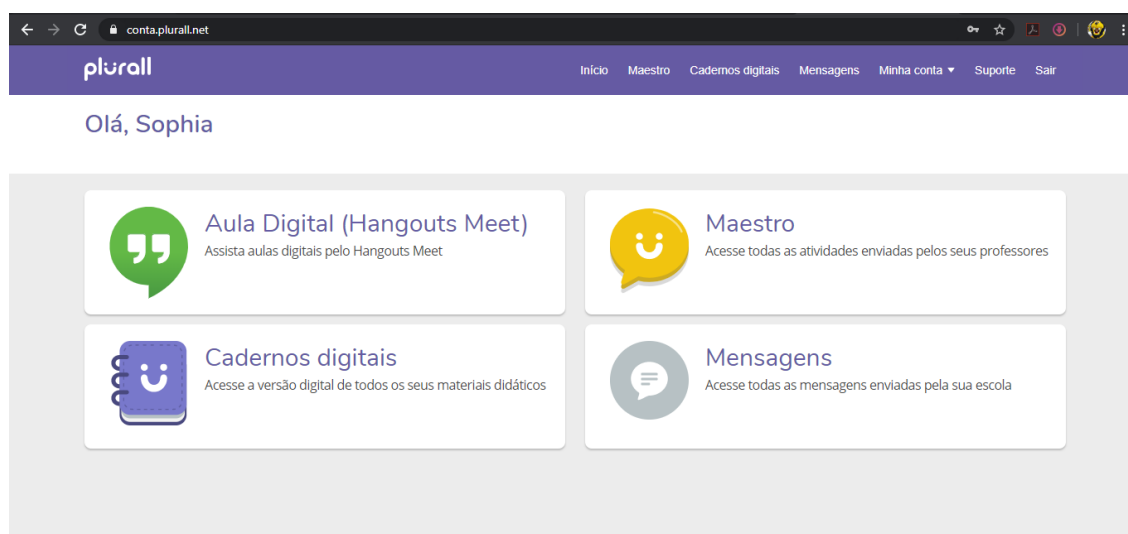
conta.plurall.net

plurall

Início Maestro Cadernos digitais Mensagens Minha conta Suporte Sair

Olá, Sophia

Aula Digital (Hangouts Meet)
Assista aulas digitais pelo Hangouts Meet

Maestro
Acesse todas as atividades enviadas pelos seus professores

Cadernos digitais
Acesse a versão digital de todos os seus materiais didáticos

Mensagens
Acesse todas as mensagens enviadas pela sua escola